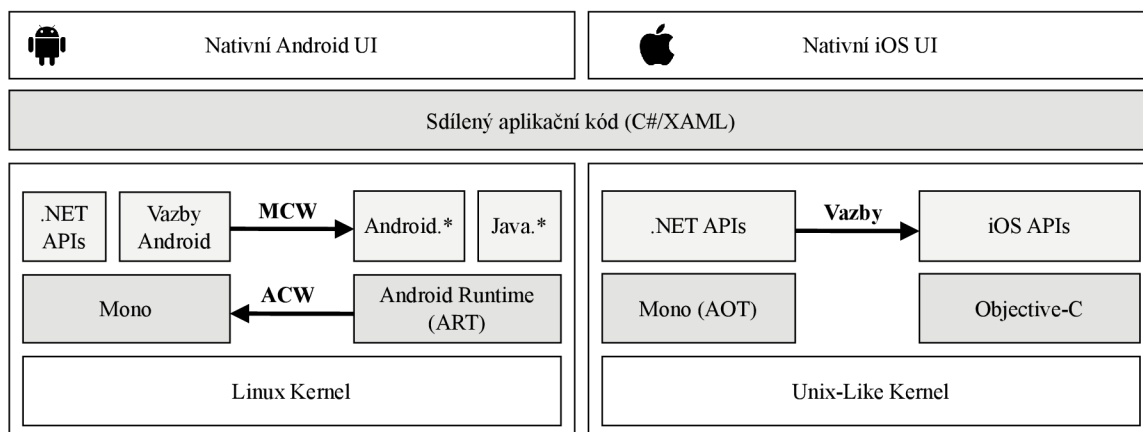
Nativní Android UI

Nativní iOS UI

Sdílený aplikační kód (C#/XAML)

.NET APIs

Vazby Android

MCW

Android.*

Java.*

Mono

ACW

Android Runtime (ART)

Linux Kernel

.NET APIs

Vazby

iOS APIs

Mono (AOT)

Objective-C

Unix-Like Kernel